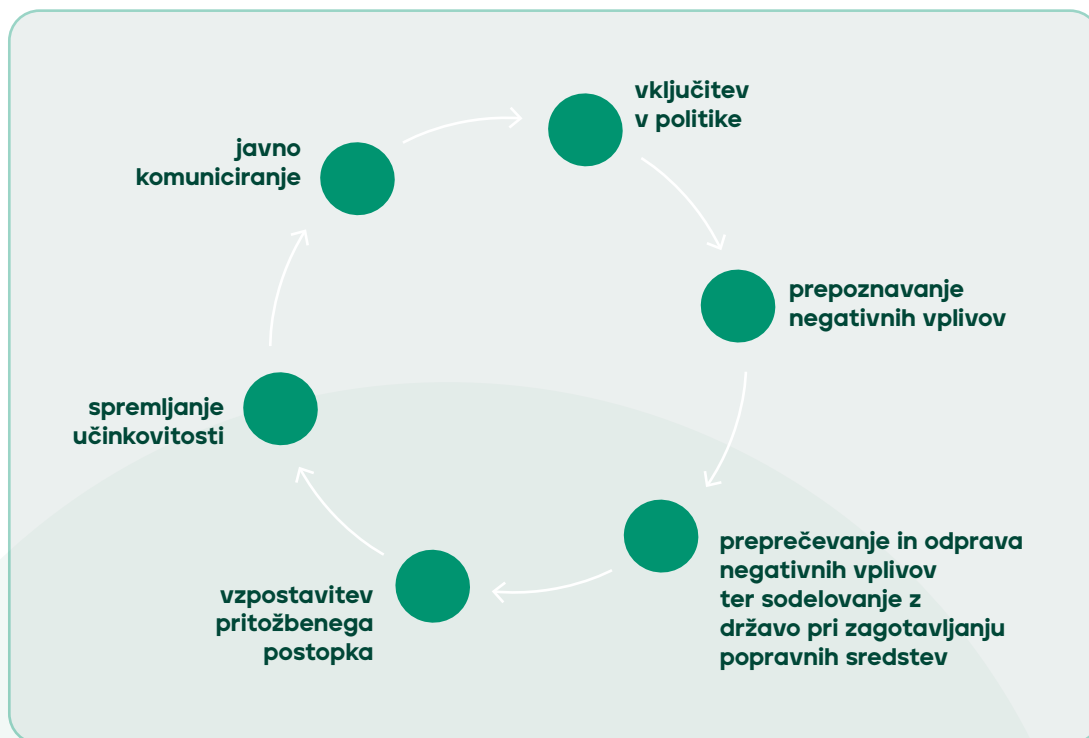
vključitev v politike

prepoznavanje negativnih vplivov

preprečevanje in odprava negativnih vplivov ter sodelovanje z državo pri zagotavljanju popravnih sredstev

vzpostavitev pritožbenega postopka

spremljanje učinkovitosti

javno komuniciranje